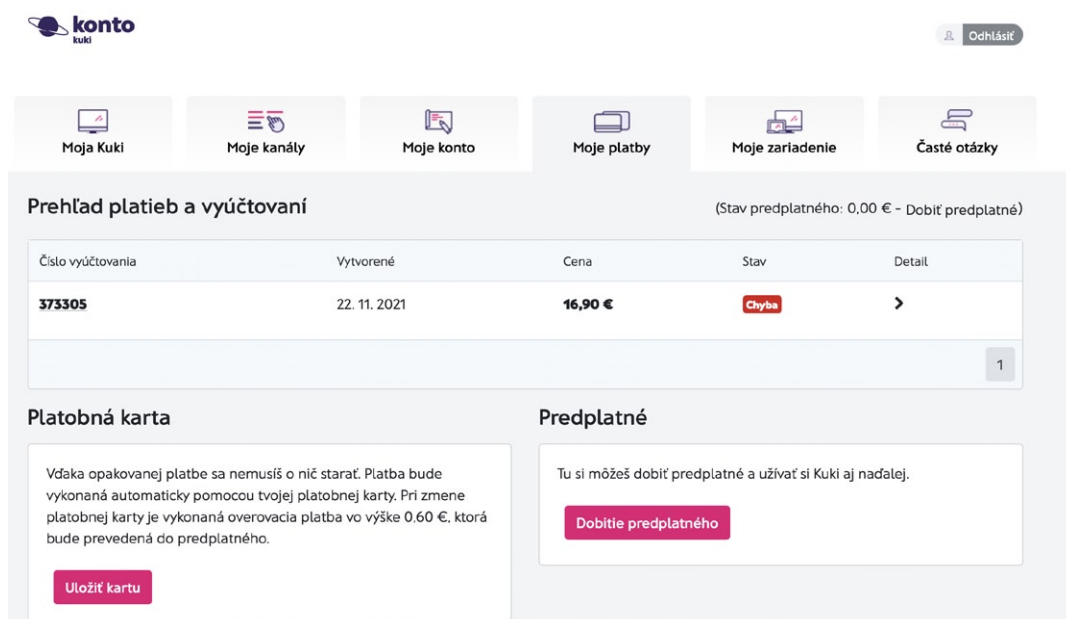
konto
kuki

Odhlásiť

Moja Kuki
Moje kanály
Moje konto
Moje platby
Moje zariadenie
Časté otázky

Prehľad platieb a vyúčtovaní

(Stav predplatného: 0,00 € - Dobiť predplatné)

| Číslo vyúčtovania | Vytvorené | Cena | Stav | Detail |
|---|---|---|---|---|
| 373305 | 22. 11. 2021 | 16,90 € | Chyba | > |

1

Platobná karta

Vďaka opakovanej platbe sa nemusíš o nič starať. Platba bude vykonaná automaticky pomocou tvojej platobnej karty. Pri zmene platobnej karty je vykonaná overovacia platba vo výške 0,60 €, ktorá bude prevedená do predplatného.

Uložiť kartu

Predplatné

Tu si môžeš dobiť predplatné a užívať si Kuki aj naďalej.

Dobitie predplatného